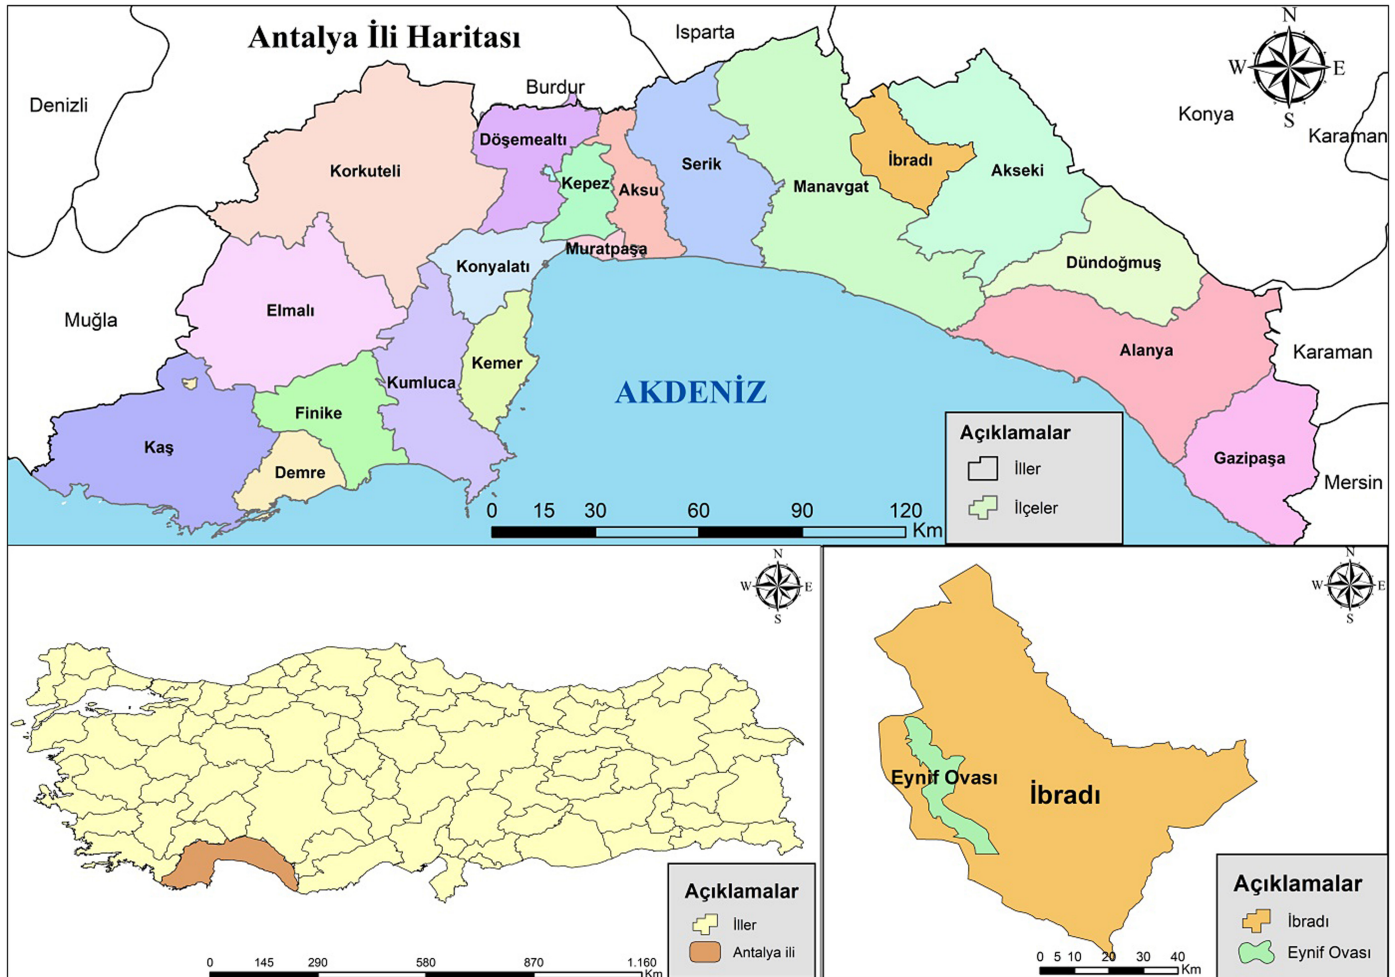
Antalya İli Haritası

Isparta
Burdur
Denizli
Konya
Karaman
Muğla
Karaman
Mersin

N
W
E
S

Korkuteli
Döşemealtı
Kepez
Aksu
Serik
Manavgat
İbradı
Akseki
Muratpaşa
Konyaaltı
Dündoğmuş
Elmalı
Kemer
Alanya
Kumluca
Finike
Kaş
Demre
Gazipaşa

AKDENİZ

0 15 30 60 90 120 Km

Açıklamalar
İller
İlçeler

N
W
E
S

Açıklamalar
İller
Antalya ili

0 145 290 580 870 1.160 Km

N
W
E
S

Eynif Ovası
İbradı

Açıklamalar
İbradı
Eynif Ovası

0 5 10 20 30 40 Km